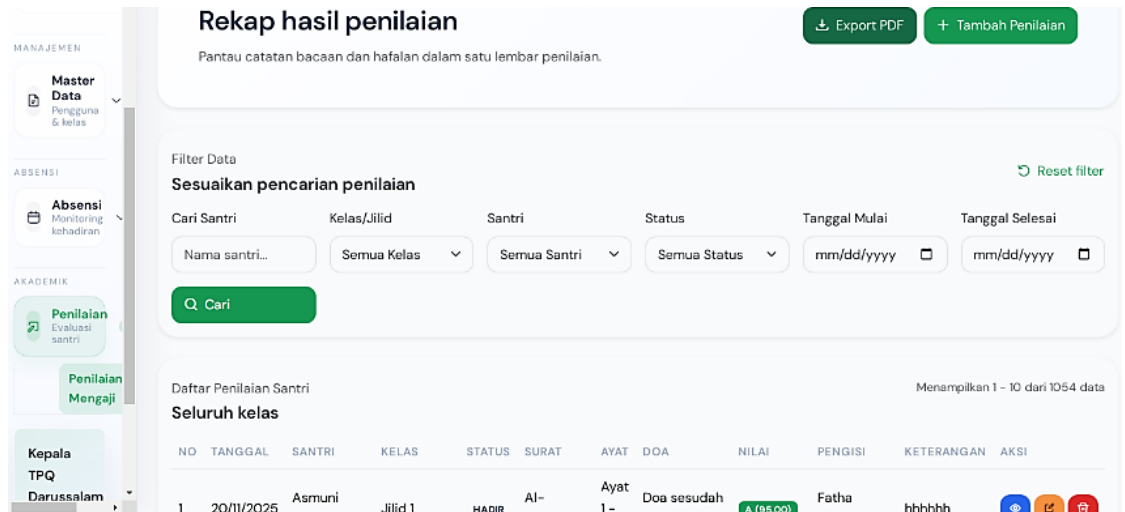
MANAJEMEN

Master Data
Pengguna & kelas

ABSENSI

Absensi
Monitoring kehadiran

AKADEMIK

Penilaian
Evaluasi santri

Penilaian Mengaji

Kepala TPQ Darussalam

Rekap hasil penilaian

Pantau catatan bacaan dan hafalan dalam satu lembar penilaian.

Export PDF

+ Tambah Penilaian

Filter Data

Sesuaikan pencarian penilaian

Reset filter

Cari Santri
Nama santri...

Kelas/Jilid
Semua Kelas

Santri
Semua Santri

Status
Semua Status

Tanggal Mulai
mm/dd/yyyy

Tanggal Selesai
mm/dd/yyyy

Cari

Daftar Penilaian Santri

Seluruh kelas

Menampilkan 1 - 10 dari 1054 data

| NO | TANGGAL | SANTRI | KELAS | STATUS | SURAT | AYAT | DOA | NILAI | PENGISI | KETERANGAN | AKSI |
|---|---|---|---|---|---|---|---|---|---|---|---|
| 1 | 20/11/2025 | Asmuni | Jilid 1 | HADIR | Al- | Ayat 1 - | Doa sesudah | A (95.00) | Fatha | hhhhhh | |